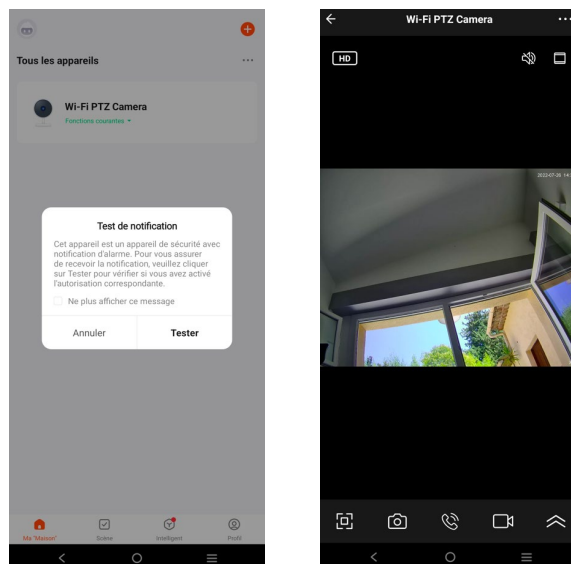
Tous les appareils

Wi-Fi PTZ Camera
Fonctions courantes

Test de notification

Cet appareil est un appareil de sécurité avec notification d'alarme. Pour vous assurer de recevoir la notification, veuillez cliquer sur Tester pour vérifier si vous avez activé l'autorisation correspondante.

Ne plus afficher ce message

Annuler
Tester

Ma "Maison"
Scène
Intelligent
Profil

Wi-Fi PTZ Camera

HD

2022-07-26 14